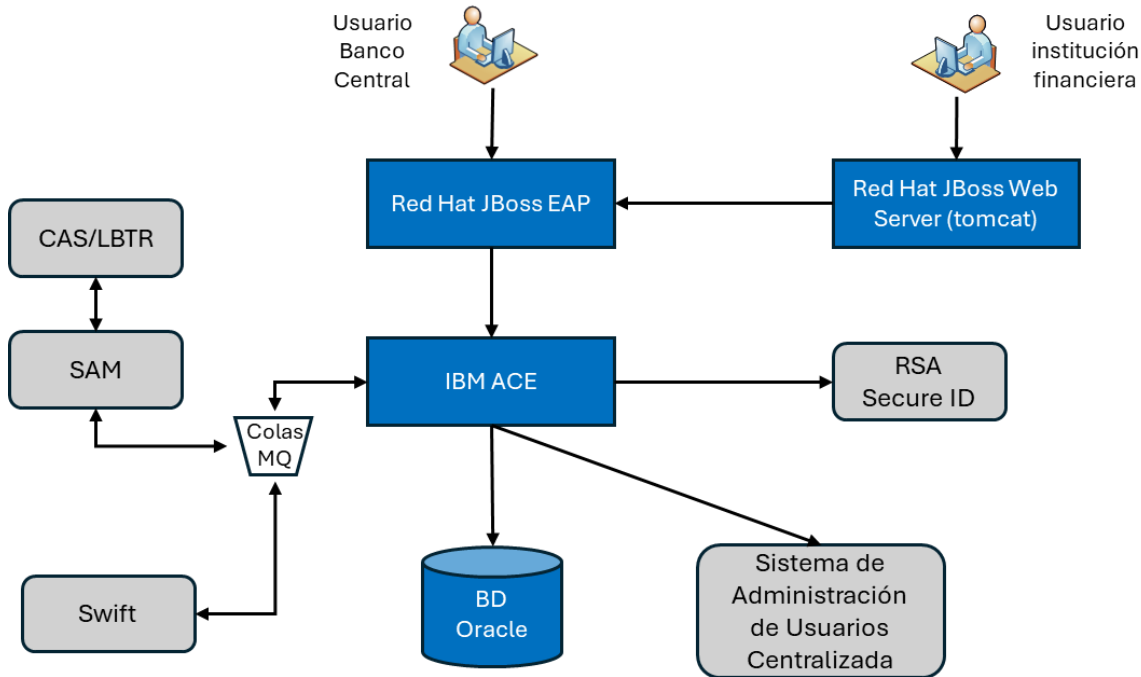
Usuario Banco Central

Usuario institución financiera

Red Hat JBoss EAP

Red Hat JBoss Web Server (tomcat)

CAS/LBTR

SAM

IBM ACE

RSA Secure ID

Colas MQ

Swift

BD Oracle

Sistema de Administración de Usuarios Centralizada